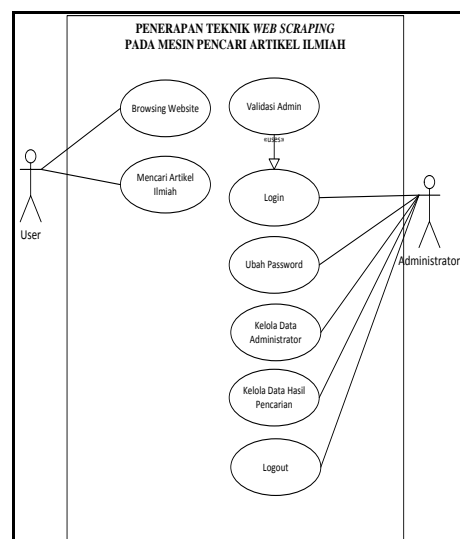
PENERAPAN TEKNIK *WEB SCRAPING*
PADA MESIN PENCARI ARTIKEL ILMIAH

Browsing Website

Validasi Admin

«uses»

Mencari Artikel Ilmiah

User

Login

Administrator

Ubah Password

Kelola Data Administrator

Kelola Data Hasil Pencarian

Logout